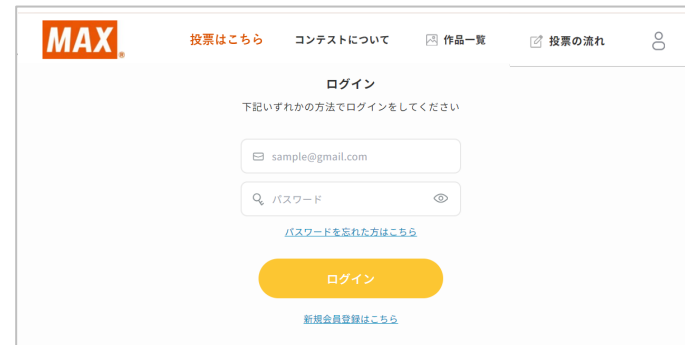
MAX®

投票はこちら　コンテストについて　作品一覧　投票の流れ

ログイン

下記いずれかの方法でログインをしてください

sample@gmail.com

パスワード

パスワードを忘れた方はこちら

ログイン

新規会員登録はこちら